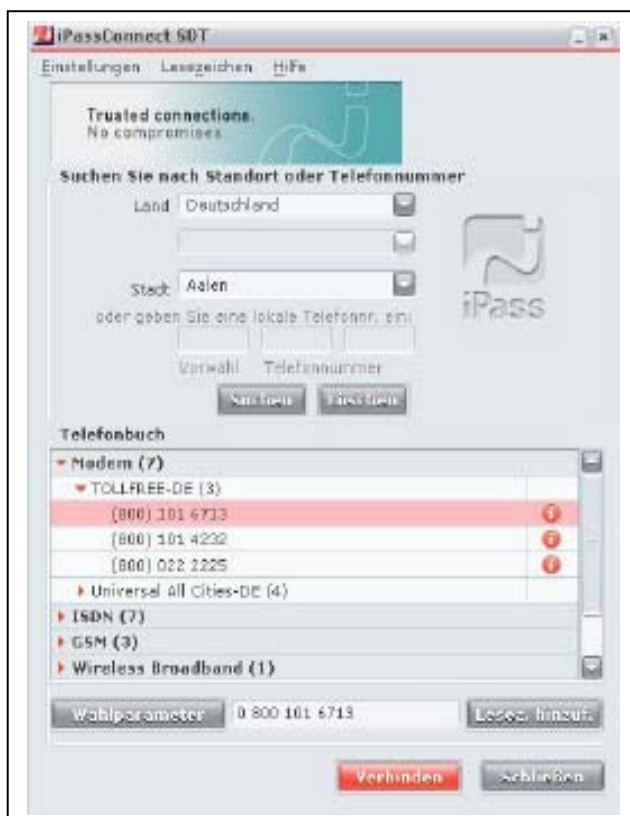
iPassConnect SDT

Einstellungen Lesezeichen Hilfe

Trusted connections.
No compromises

Suchen Sie nach Standort oder Telefonnummer

Land Deutschland

Stadt Aalen

oder geben Sie eine lokale Telefonnr. ein:

Vorwahl Telefonnummer

Suchen Löschen

iPass

Telefonbuch

Modem (7)

TOLLFREE-DE (3)

(800) 101 6713

(800) 101 4232

(800) 022 2225

Universal All Cities-DE (4)

ISDN (7)

GSM (3)

Wireless Broadband (1)

Wahlparameter 0 800 101 6713 Lesez. hinzuf.

Verbinden schließen